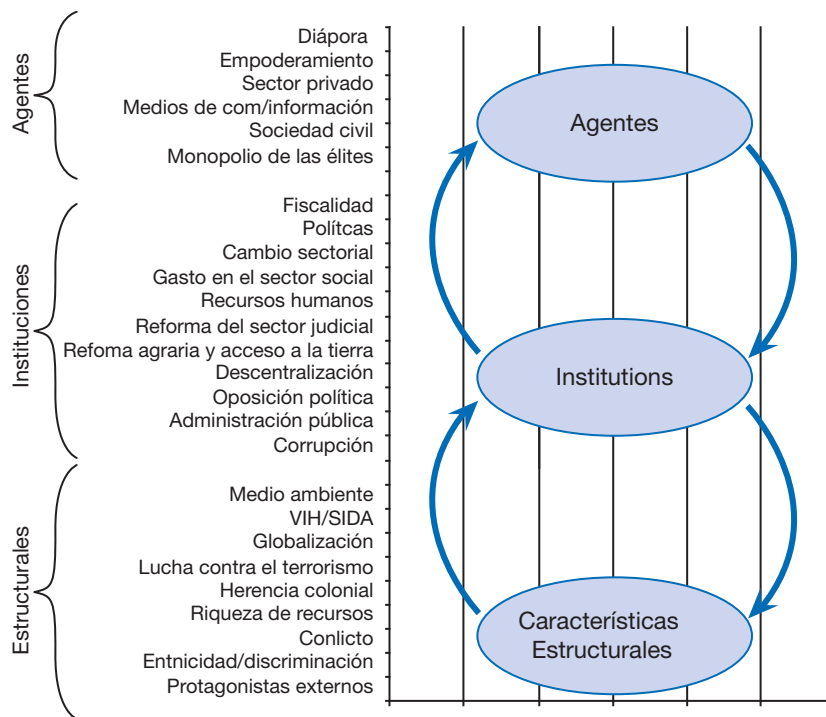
Agentes

Diápora
Empoderamiento
Sector privado
Medios de com/información
Sociedad civil
Monopolio de las élites

Instituciones

Fiscalidad
Polítcas
Cambio sectorial
Gasto en el sector social
Recursos humanos
Reforma del sector judicial
Refoma agraria y acceso a la tierra
Descentralización
Oposición política
Administración pública
Corrupción

Estructurales

Medio ambiente
VIH/SIDA
Globalización
Lucha contra el terrorismo
Herencia colonial
Riqueza de recursos
Conlicto
Entnicidad/discriminación
Protagonistas externos

Agentes

Institutions

Características Estructurales